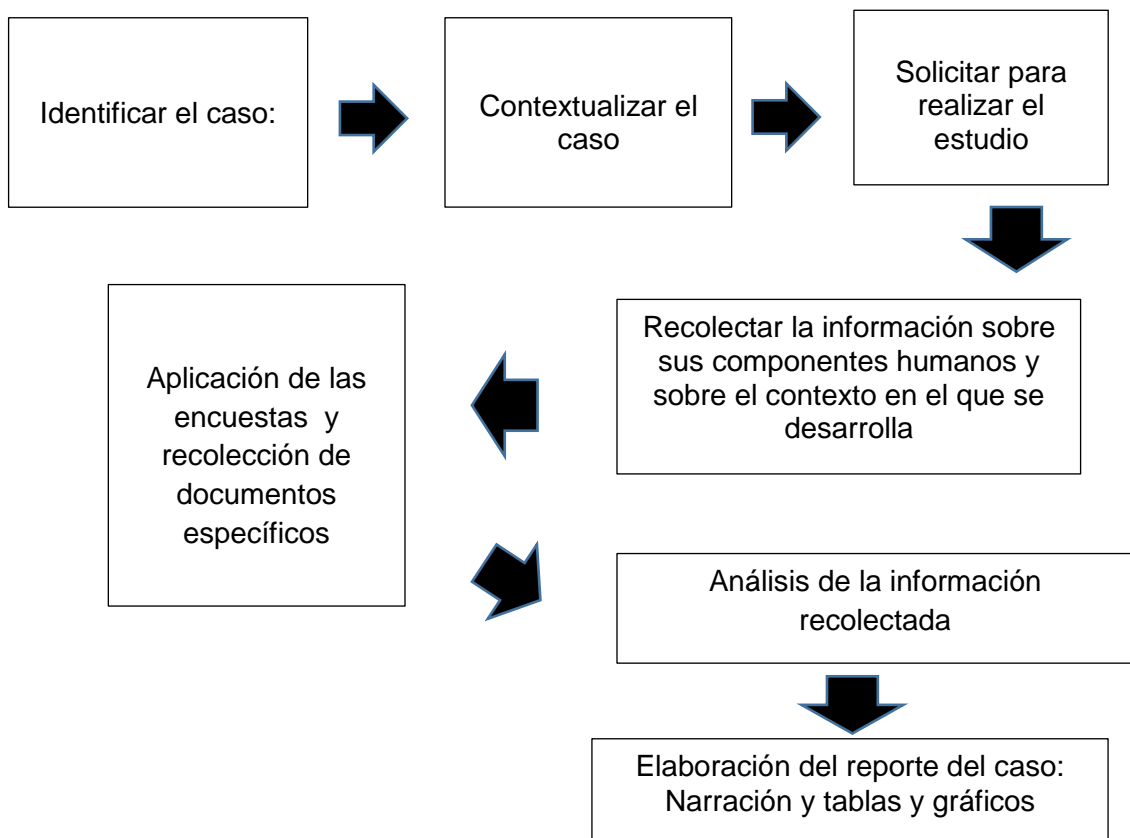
Identificar el caso:

Contextualizar el caso

Solicitar para realizar el estudio

Recolectar la información sobre sus componentes humanos y sobre el contexto en el que se desarrolla

Aplicación de las encuestas y recolección de documentos específicos

Análisis de la información recolectada

Elaboración del reporte del caso: Narración y tablas y gráficos